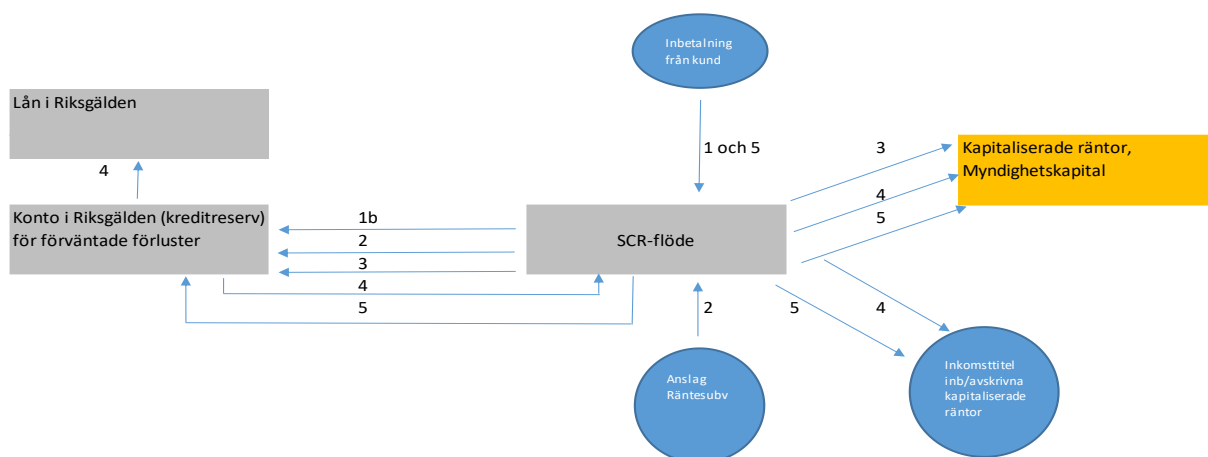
Inbetalning från kund

Lån i Riksgälden

4

1 och 5

3

Kapitaliserade räntor, Myndighetskapital

4

5

Konto i Riksgälden (kreditreserv) för förväntade förluster

1b

2

3

SCR-flöde

4

5

2

5

4

Anslag Räntesubv

Inkomsttitel inb/avskrivna kapitaliserade räntor